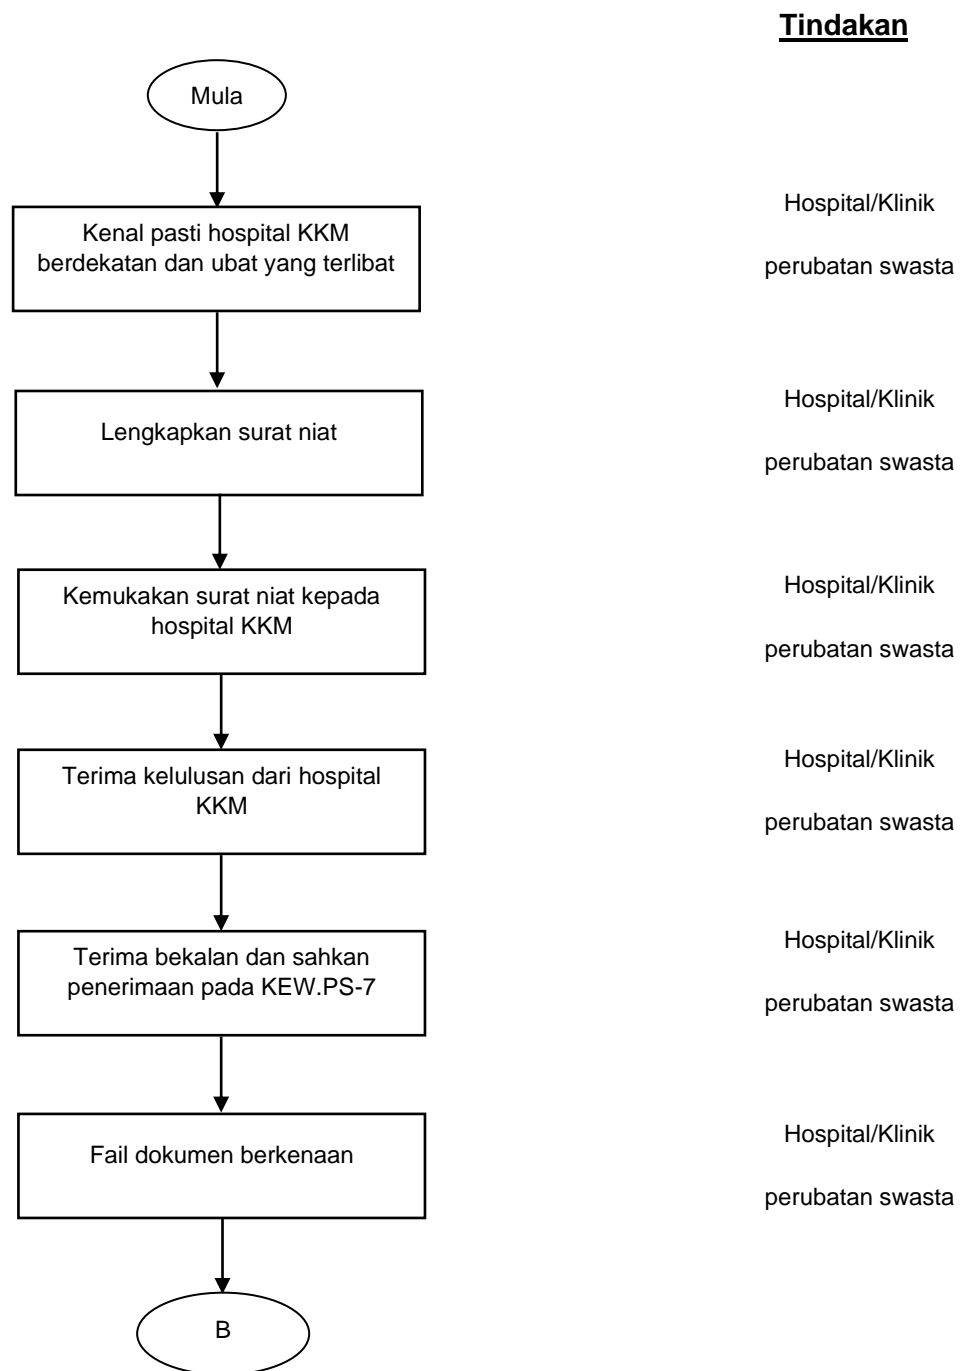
Tindakan

Mula

Kenal pasti hospital KKM berdekatan dan ubat yang terlibat

Hospital/Klinik

perubatan swasta

Lengkapkan surat niat

Hospital/Klinik

perubatan swasta

Kemukakan surat niat kepada hospital KKM

Hospital/Klinik

perubatan swasta

Terima kelulusan dari hospital KKM

Hospital/Klinik

perubatan swasta

Terima bekalan dan sahkan penerimaan pada KEW.PS-7

Hospital/Klinik

perubatan swasta

Fail dokumen berkenaan

Hospital/Klinik

perubatan swasta

B